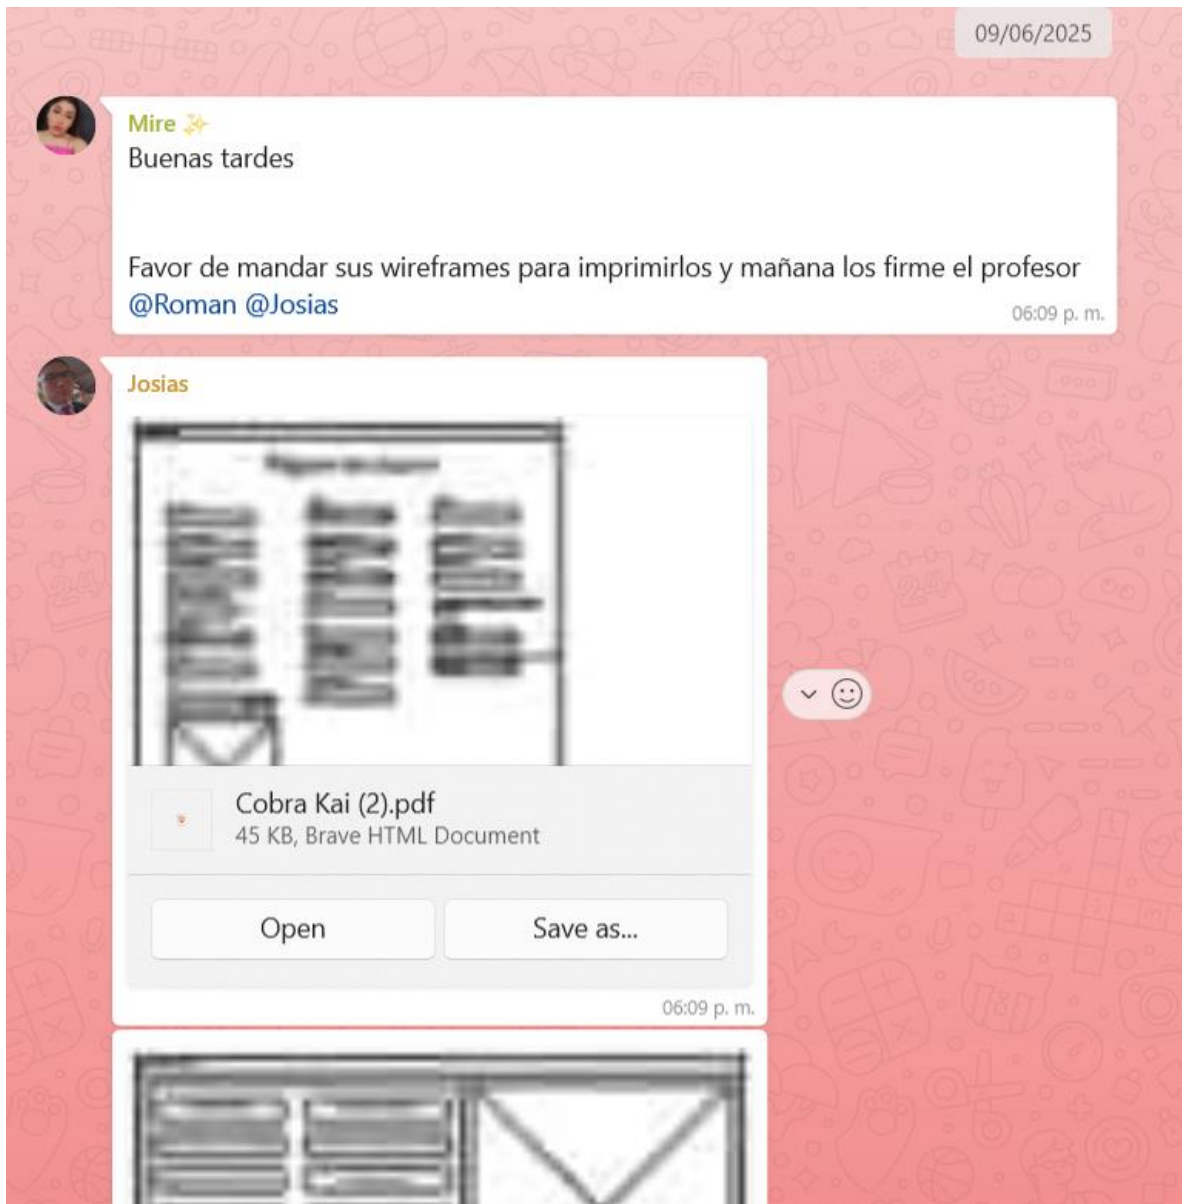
09/06/2025

Mire ✨
Buenas tardes

Favor de mandar sus wireframes para imprimirlos y mañana los firme el profesor @Roman @Josias
06:09 p. m.

Josias
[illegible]

Cobra Kai (2).pdf
45 KB, Brave HTML Document

Open
Save as...
06:09 p. m.